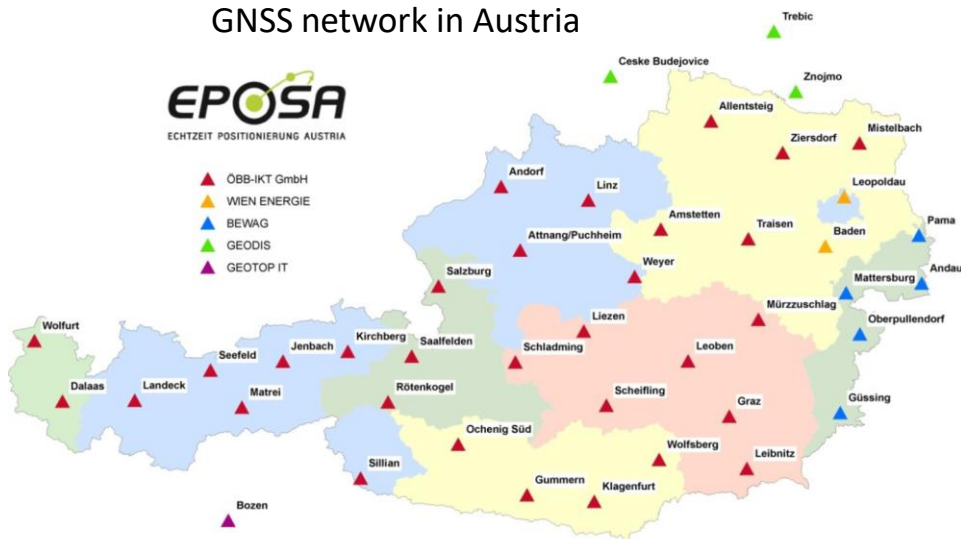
GNSS network in Austria

EPOSA
ECHTZEIT POSITIONIERUNG AUSTRIA

ÖBB-IKT GmbH
WIEN ENERGIE
BEWAG
GEODIS
GEOTOP IT

Trebic
Ceske Budejovice
Znojmo
Allentsteig
Ziersdorf
Mistelbach
Andorf
Linz
Leopoldau
Amstetten
Traisen
Pama
Attnang/Puchheim
Baden
Weyer
Andau
Salzburg
Mattersburg
Mürzzuschlag
Liezen
Oberpullendorf
Wolfurt
Kirchberg
Saalfelden
Schladming
Leoben
Jenbach
Seefeld
Dalaas
Landeck
Matrei
Rötenkogel
Scheifling
Graz
Güssing
Ochenig Süd
Wolfsberg
Leibnitz
Sillian
Gummern
Klagenfurt
Bozen